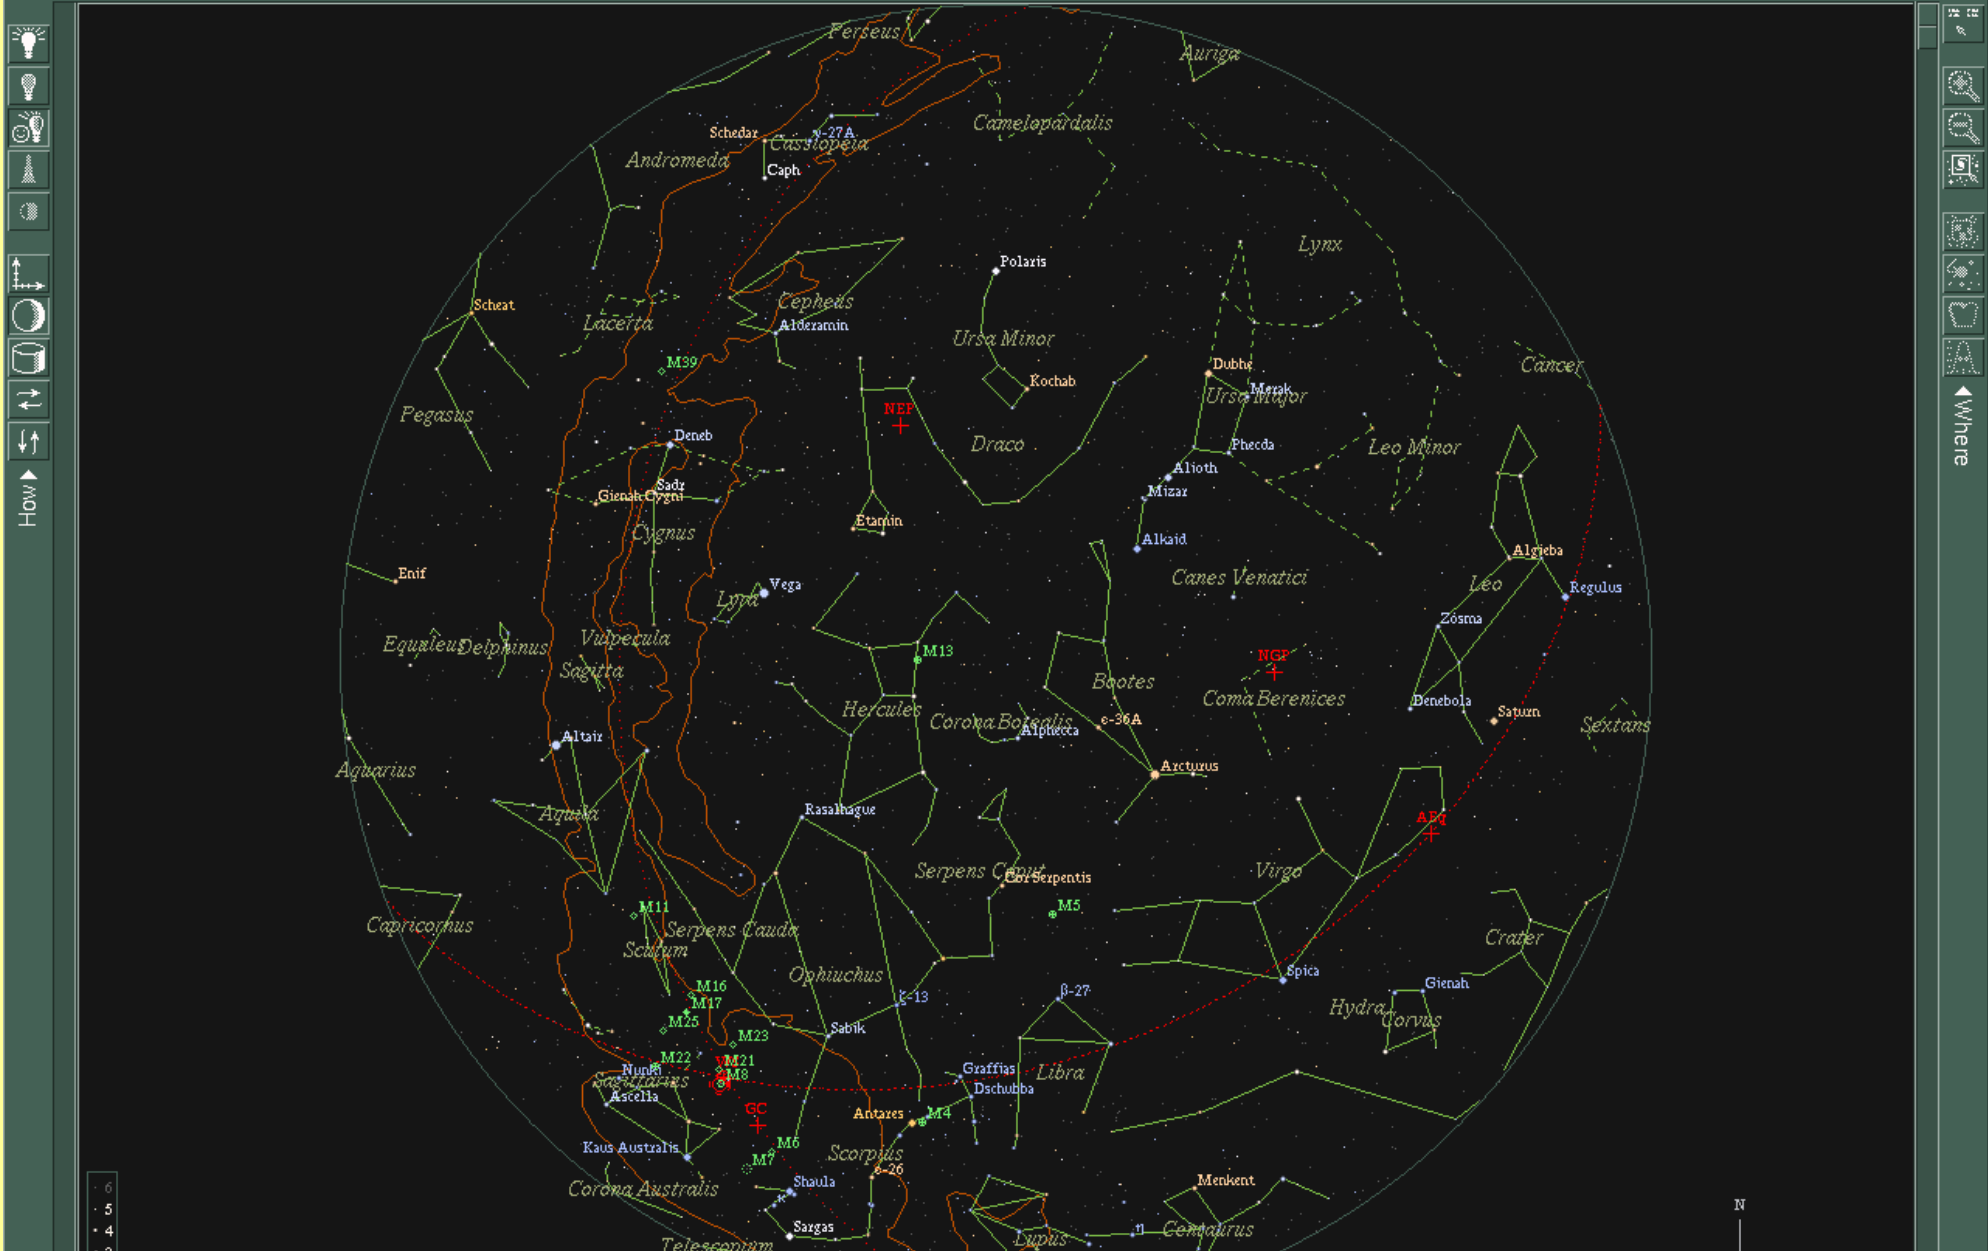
Perseus
Auriga
Schedar
ν-27A
Cassiopeia
Camelopardalis
Andromeda
Caph
Lynx
Polaris
Scheat
Cepheus
Lacerta
Alderamin
Ursa Minor
Cancer
M39
Dubhe
Kochab
Merak
Ursa Major
NEP
Pegasus
Draco
Phecda
Leo Minor
Deneb
Alioth
Sadr
Gienah Cygni
Mizar
Cygnus
Etamin
Alkaid
Algieba
Canes Venatici
Enif
Vega
Leo
Regulus
Lyra
Zosma
Equuleus
Delphinus
Vulpecula
M13
NGP
Sagitta
Bootes
Coma Berenices
Denebola
Saturn
Hercules
Corona Borealis
ε-36A
Sextans
Alphecca
Altair
Aquarius
Arcturus
Rasalhague
AEq
Aquila
Serpens Caput
Cor Serpentis
Virgo
M11
M5
Capricornus
Serpens Cauda
Crater
Scutum
Ophiuchus
Spica
M16
ζ-13
β-27
Gienah
M17
Hydra
Corvus
M25
Sabik
M23
M22
M21
Graffias
Nunki
M8
Libra
Sagittarius
Dschubba
Ascella
GC
Antares
M4
M6
Kaus Australis
Scorpius
M7
ε-26
Menkent
Corona Australis
Shaula
Centaurus
Sargas
Lupus
Telescopium
N
How
Where
6
5
4